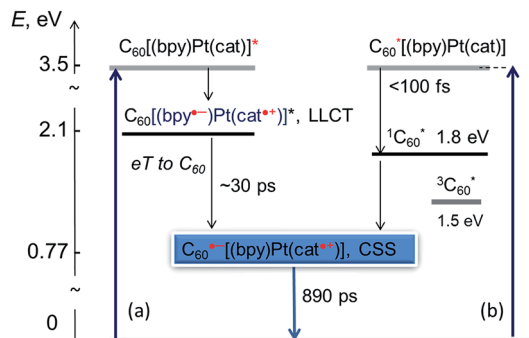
$E$, eV

3.5

~

2.1

0.77

~

0

$C_{60}$[(bpy)Pt(cat)]*

$C_{60}$[(bpy$^{\bullet-}$)Pt(cat$^{\bullet+}$)]*, LLCT

eT to $C_{60}$

~30 ps

$C_{60}^{*}$[(bpy)Pt(cat)]

<100 fs

$^{1}C_{60}^{*}$ 1.8 eV

$^{3}C_{60}^{*}$

1.5 eV

$C_{60}^{\bullet-}$[(bpy)Pt(cat$^{\bullet+}$)], CSS

890 ps

(a)

(b)